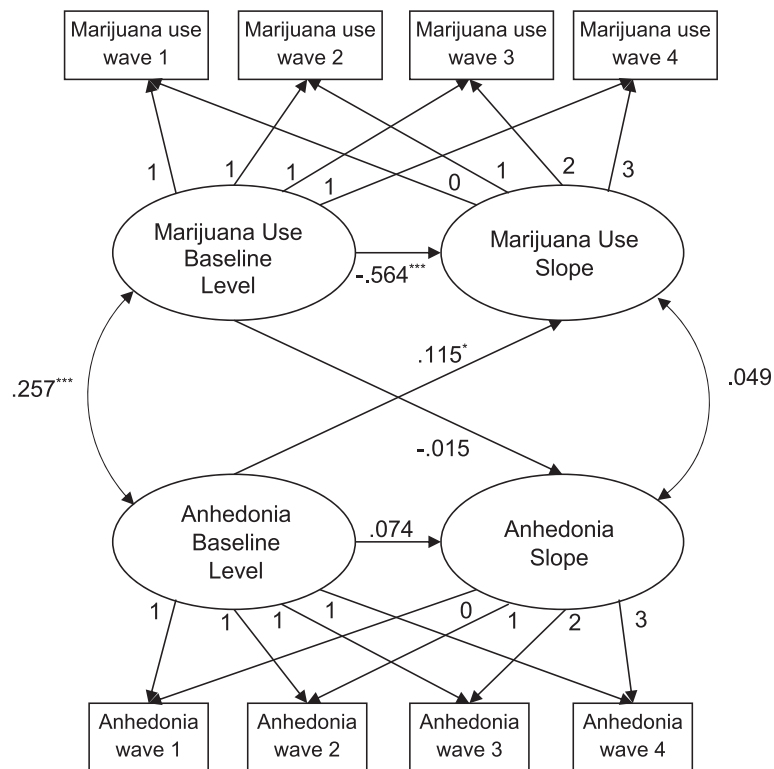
Marijuana use wave 1

Marijuana use wave 2

Marijuana use wave 3

Marijuana use wave 4

1 1 1 1

0 1 2 3

Marijuana Use Baseline Level

Marijuana Use Slope

-.564***

.257***

.115*

.049

-.015

Anhedonia Baseline Level

.074

Anhedonia Slope

1 1 1 1

0 1 2 3

Anhedonia wave 1

Anhedonia wave 2

Anhedonia wave 3

Anhedonia wave 4